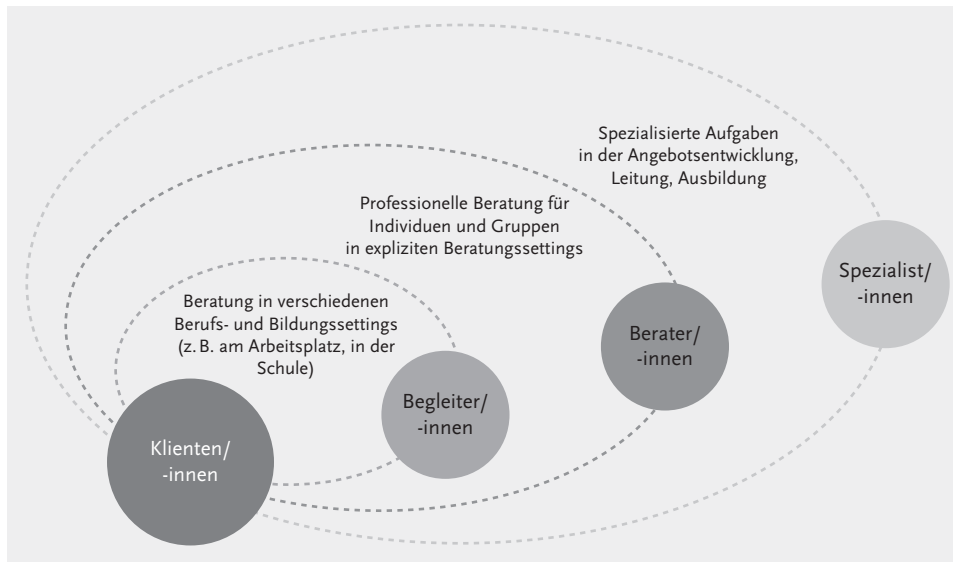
Spezialisierte Aufgaben
in der Angebotsentwicklung,
Leitung, Ausbildung

Professionelle Beratung für
Individuen und Gruppen
in expliziten Beratungssettings

Spezialist/
-innen

Beratung in verschiedenen
Berufs- und Bildungssettings
(z. B. am Arbeitsplatz, in der
Schule)

Berater/
-innen

Begleiter/
-innen

Klienten/
-innen